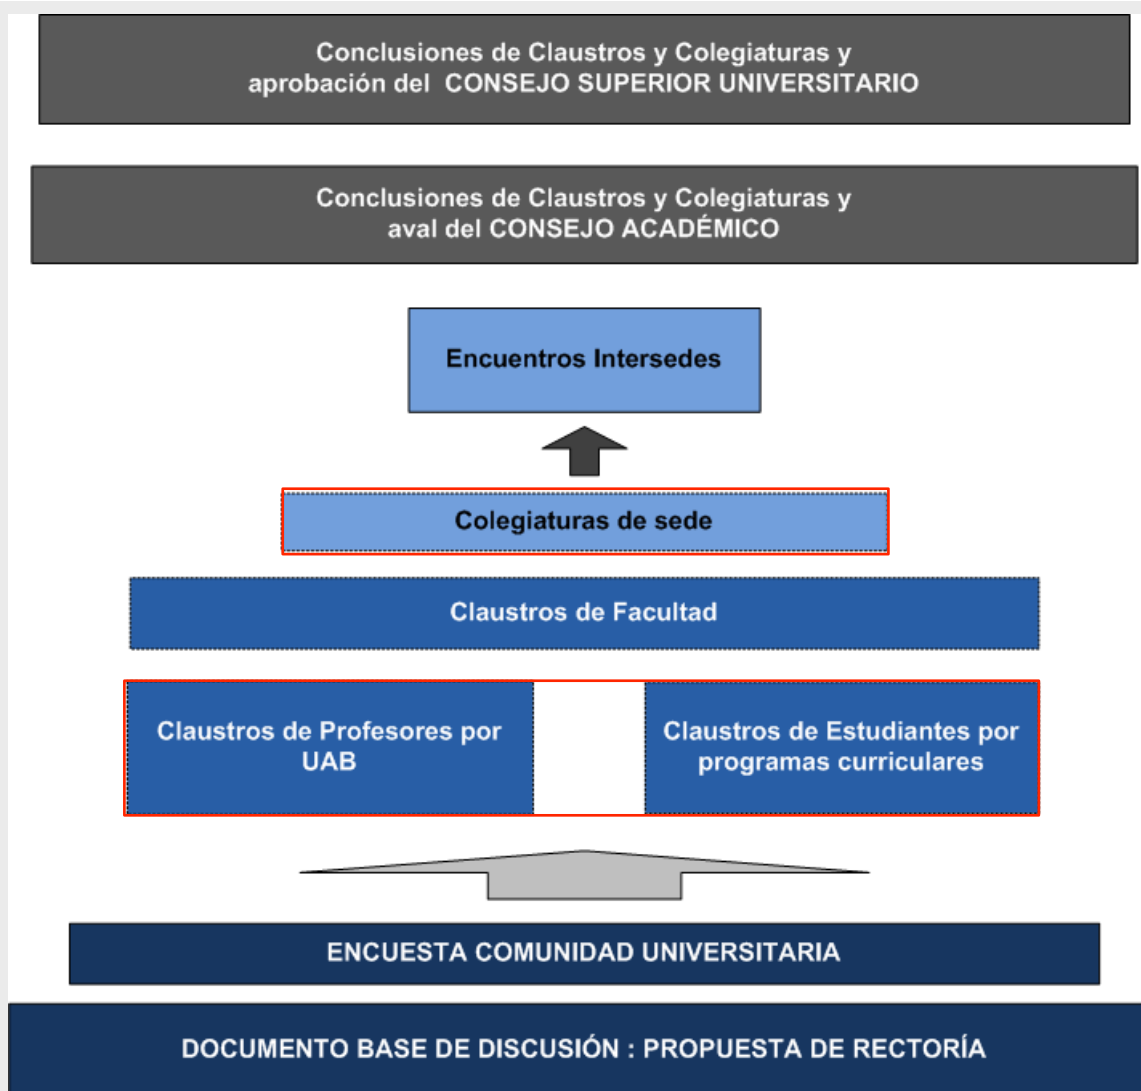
Conclusiones de Claustros y Colegiaturas y aprobación del CONSEJO SUPERIOR UNIVERSITARIO

Conclusiones de Claustros y Colegiaturas y aval del CONSEJO ACADÉMICO

Encuentros Intersedes

Colegiaturas de sede

Claustros de Facultad

Claustros de Profesores por UAB

Claustros de Estudiantes por programas curriculares

ENCUESTA COMUNIDAD UNIVERSITARIA

DOCUMENTO BASE DE DISCUSIÓN : PROPUESTA DE RECTORÍA